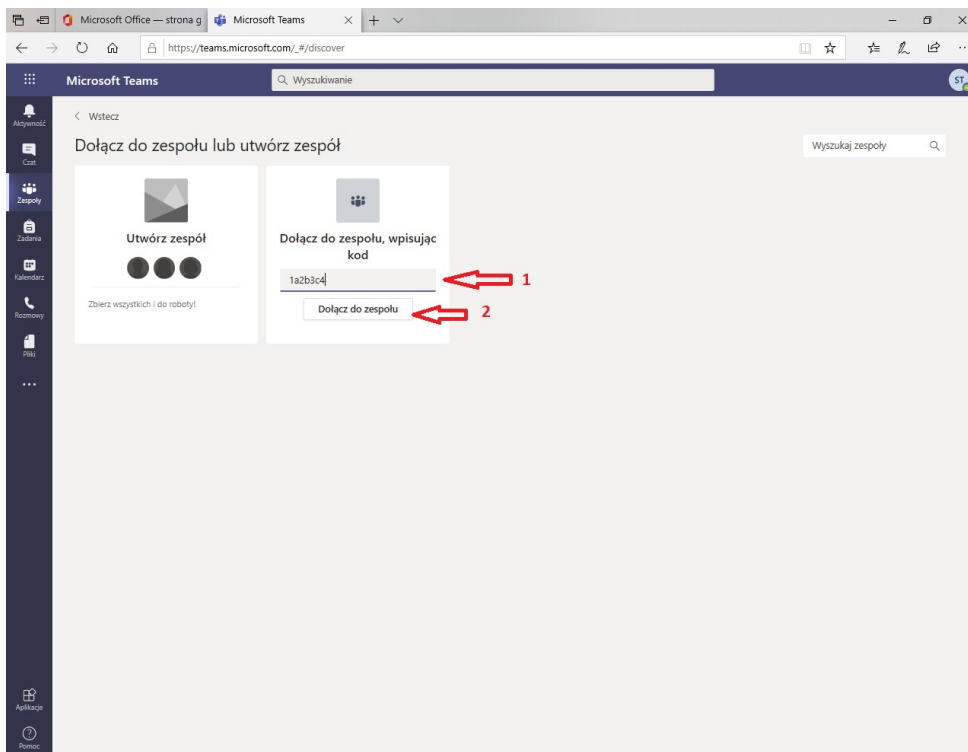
Microsoft Office — strona g
Microsoft Teams
https://teams.microsoft.com/_#/discover

Microsoft Teams
Wyszukiwanie
ST

Aktywność
Czat
Zespoły
Zadania
Kalendarz
Rozmowy
Pliki
...
Aplikacje
Pomoc

< Wstecz

Dołącz do zespołu lub utwórz zespół

Wyszukaj zespoły

Utwórz zespół

Zbierz wszystkich i do roboty!

Dołącz do zespołu, wpisując kod

1a2b3c4

Dołącz do zespołu

1

2